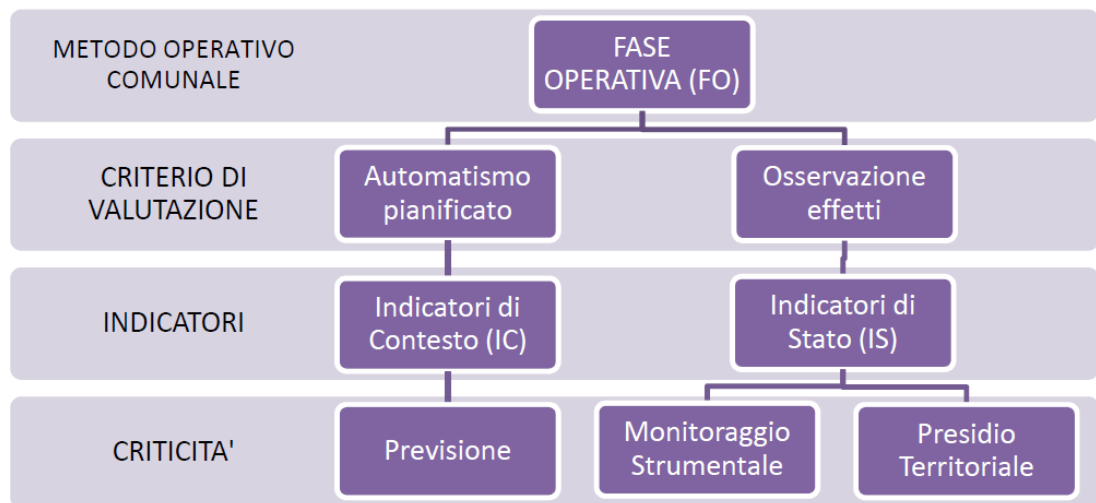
METODO OPERATIVO COMUNALE

FASE OPERATIVA (FO)

CRITERIO DI VALUTAZIONE

Automatismo pianificato

Osservazione effetti

INDICATORI

Indicatori di Contesto (IC)

Indicatori di Stato (IS)

CRITICITA'

Previsione

Monitoraggio Strumentale

Presidio Territoriale